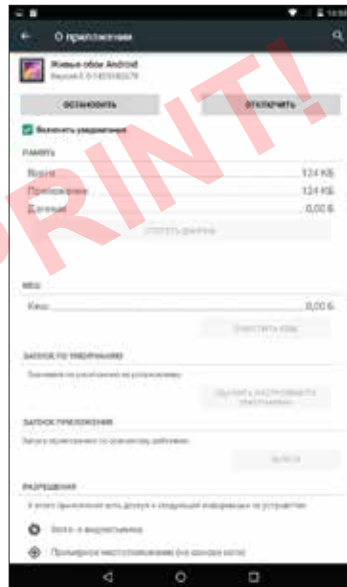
О приложении

Живые обои Android
Версия 5.0-1831548379

ОСТАНОВИТЬ
ОТКЛЮЧИТЬ

Включить уведомления

ПАМЯТЬ
Всего 124 КБ
Приложение 124 КБ
Данные 0,00 Б
СТЕРЕТЬ ДАННЫЕ

КЕШ
Кеш 0,00 Б
ОЧИСТИТЬ КЕШ

ЗАПУСК ПО УМОЛЧАНИЮ
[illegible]
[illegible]

ЗАПУСК ПРИЛОЖЕНИЯ
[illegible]
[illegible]

РАЗРЕШЕНИЯ
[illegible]
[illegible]
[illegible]

RINT!